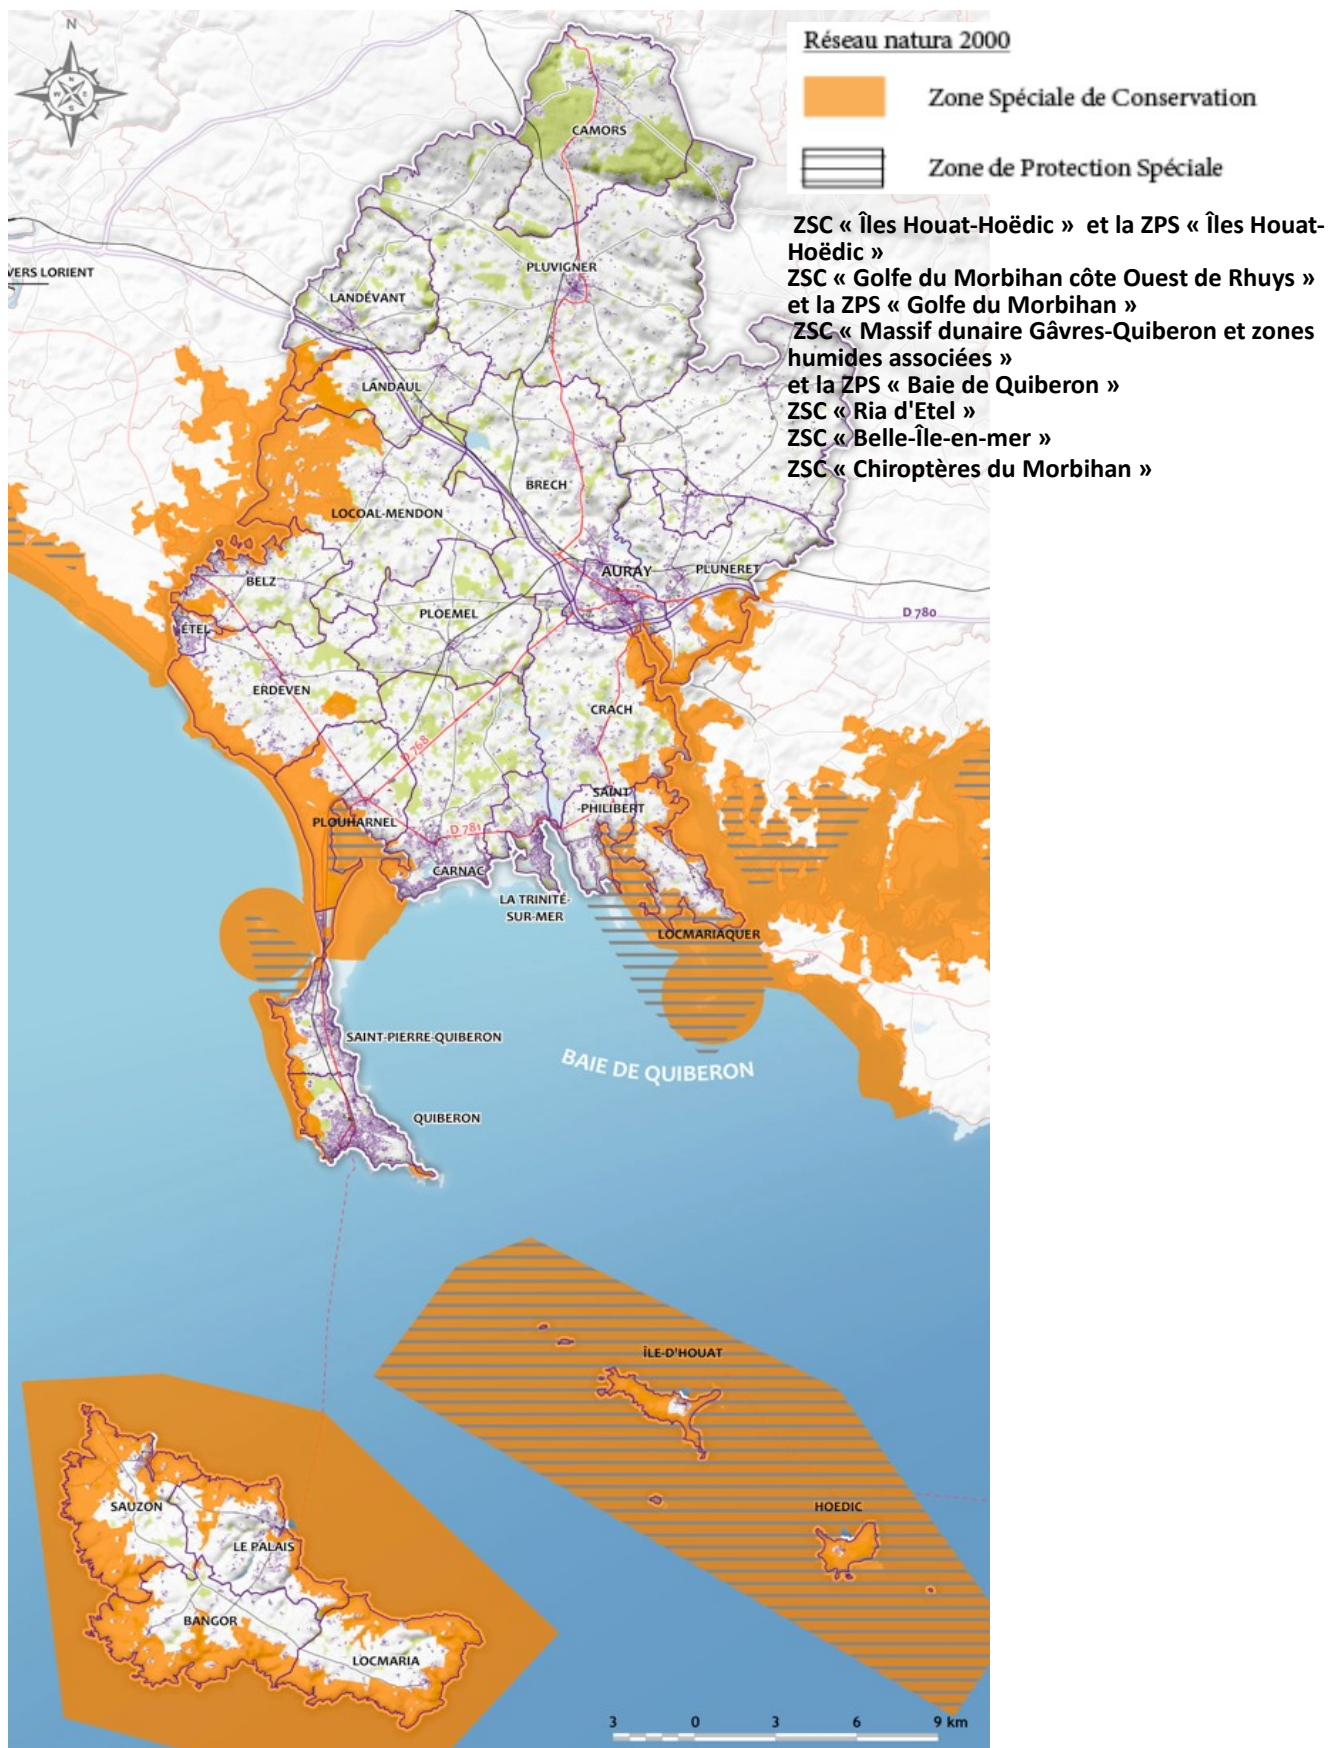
N

Réseau natura 2000

Zone Spéciale de Conservation

Zone de Protection Spéciale

ZSC « Îles Houat-Hoëdic » et la ZPS « Îles Houat-Hoëdic »
ZSC « Golfe du Morbihan côte Ouest de Rhuys » et la ZPS « Golfe du Morbihan »
ZSC « Massif dunaire Gâvres-Quiberon et zones humides associées »
et la ZPS « Baie de Quiberon »
ZSC « Ria d'Etel »
ZSC « Belle-Île-en-mer »
ZSC « Chiroptères du Morbihan »

CAMORS
VERS LORIENT
PLUVIGNER
LANDÉVANT
LANDAUL
BRECH
LOCOAL-MENDON
AURAY
PLUNERET
D 780
BELZ
ÉTEL
PLOEMEL
ERDEVEN
CRACH
D 768
SAINT-PHILIBERT
PLOUHARNEL
D 781
CARNAC
LA TRINITÉ-SUR-MER
LOCMARIAQUER
SAINT-PIERRE-QUIBERON
BAIE DE QUIBERON
QUIBERON
ÎLE-D'HOUAT
HOEDIC
SAUZON
LE PALAIS
BANGOR
LOCMARIA
3 0 3 6 9 km